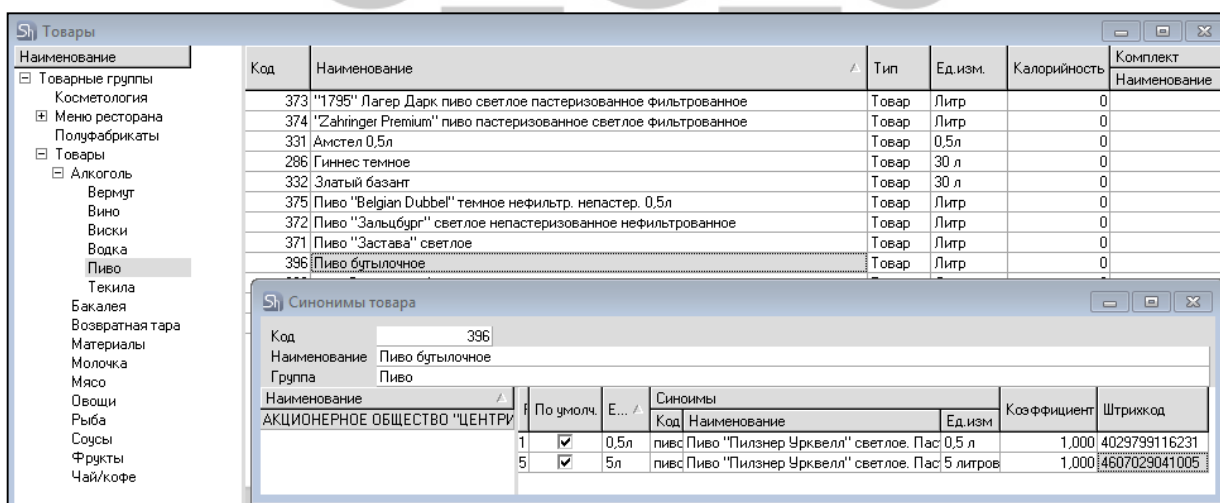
Sh Товары

Наименование
⊟ Товарные группы
Косметология
⊞ Меню ресторана
Полуфабрикаты
⊟ Товары
⊟ Алкоголь
Вермут
Вино
Виски
Водка
Пиво
Текила
Бакалея
Возвратная тара
Материалы
Молочка
Мясо
Овощи
Рыба
Соусы
Фрукты
Чай/кофе

| Код | Наименование | Тип | Ед.изм. | Калорийность | Комплект Наименование |
|---|---|---|---|---|---|
| 373 | "1795" Лагер Дарк пиво светлое пастеризованное фильтрованное | Товар | Литр | 0 | |
| 374 | "Zahringer Premium" пиво пастеризованное светлое фильтрованное | Товар | Литр | 0 | |
| 331 | Амстел 0,5л | Товар | 0,5л | 0 | |
| 286 | Гиннес темное | Товар | 30 л | 0 | |
| 332 | Златый базант | Товар | 30 л | 0 | |
| 375 | Пиво "Belgian Dubbel" темное нефильтр. непастер. 0,5л | Товар | Литр | 0 | |
| 372 | Пиво "Зальцбург" светлое непастеризованное нефильтрованное | Товар | Литр | 0 | |
| 371 | Пиво "Застава" светлое | Товар | Литр | 0 | |
| 396 | Пиво бутылочное | Товар | Литр | 0 | |

Sh Синонимы товара

Код 396
Наименование Пиво бутылочное
Группа Пиво

Наименование
АКЦИОНЕРНОЕ ОБЩЕСТВО "ЦЕНТРИ

| | По умолч. | Е... | Синоимы Код | Наименование | Ед.изм | Коэффициент | Штрихкод |
|---|---|---|---|---|---|---|---|
| 1 | ☑ | 0,5л | пивс | Пиво "Пилзнер Урквелл" светлое. Пас | 0,5 л | 1,000 | 4029799116231 |
| 5 | ☑ | 5л | пивс | Пиво "Пилзнер Урквелл" светлое. Пас | 5 литров | 1,000 | 4607029041005 |